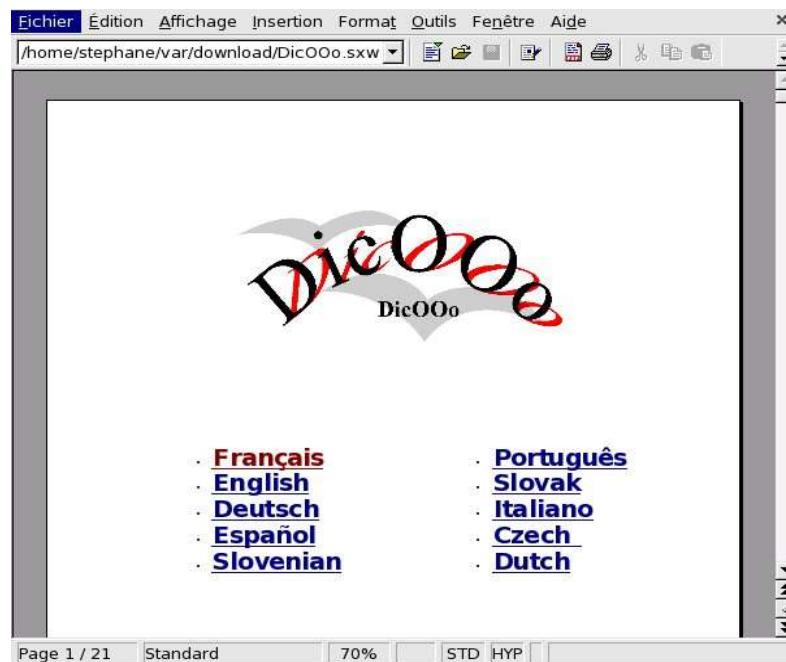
Fichier Édition Affichage Insertion Format Outils Fenêtre Aide

/home/stephane/var/download/DicOOo.sxw

DicOOo

DicOOo

. Français
. English
. Deutsch
. Español
. Slovenian

. Português
. Slovak
. Italiano
. Czech
. Dutch

Page 1 / 21 Standard 70% STD HYP